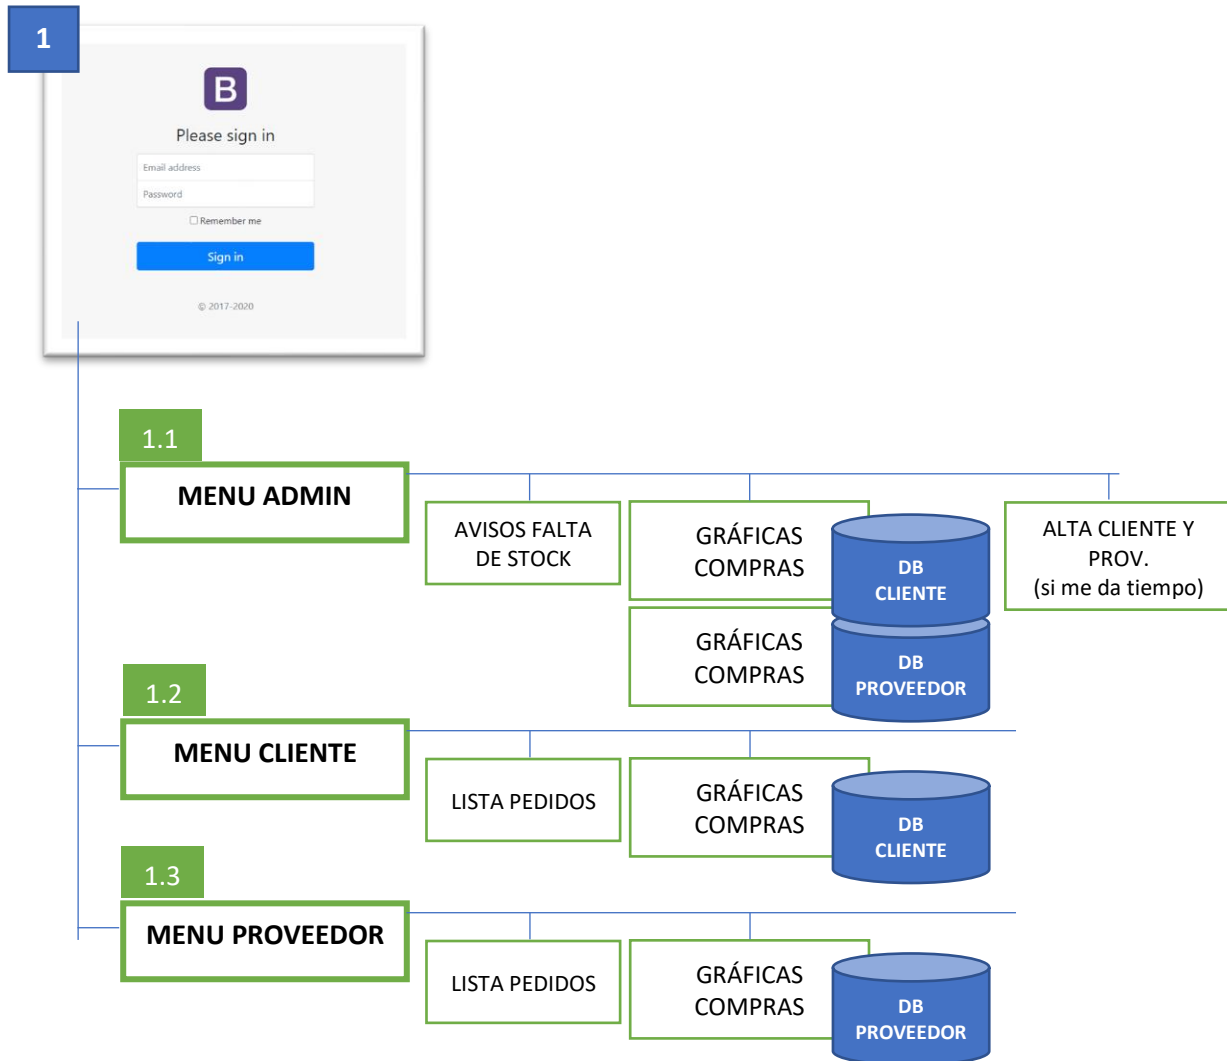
1

B

Please sign in

Email address

Password

Remember me

Sign in

© 2017-2020

1.1

MENU ADMIN

AVISOS FALTA DE STOCK

GRÁFICAS COMPRAS

DB CLIENTE

GRÁFICAS COMPRAS

DB PROVEEDOR

ALTA CLIENTE Y PROV. (si me da tiempo)

1.2

MENU CLIENTE

LISTA PEDIDOS

GRÁFICAS COMPRAS

DB CLIENTE

1.3

MENU PROVEEDOR

LISTA PEDIDOS

GRÁFICAS COMPRAS

DB PROVEEDOR